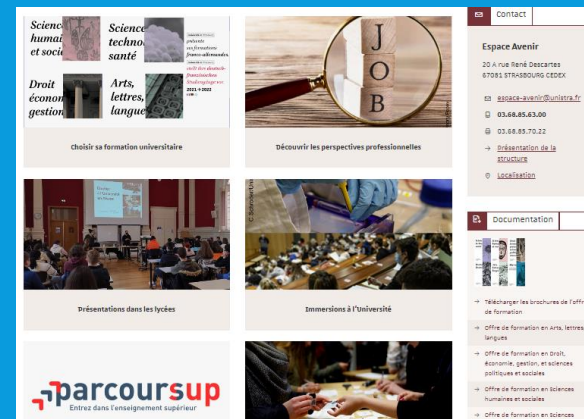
Science humai et socia

Science techno santé

Droit écono gestion

Arts, lettres, langue

présente ses formations franco-allemandes

cursus des études franciennes Strasbourg

2021 • 2022

Choisir sa formation universitaire

J O B

Découvrir les perspectives professionnelles

Présentations dans les lycées

Immersions à l'Université

parcoursup

Entrez dans l'enseignement supérieur

Contact

Espace Avenir

20 A rue René Descartes 67081 STRASBOURG CEDEX

espace-avenir@unistra.fr

03.68.85.63.00

03.68.85.70.22

→ Présentation de la structure

Localisation

Documentation

→ Télécharger les brochures de l'offre de formation

→ Offre de formation en Arts, lettres, langues

→ Offre de formation en Droit, économie, gestion, et sciences politiques et sociales

→ Offre de formation en Sciences humaines et sociales

→ Offre de formation en Sciences